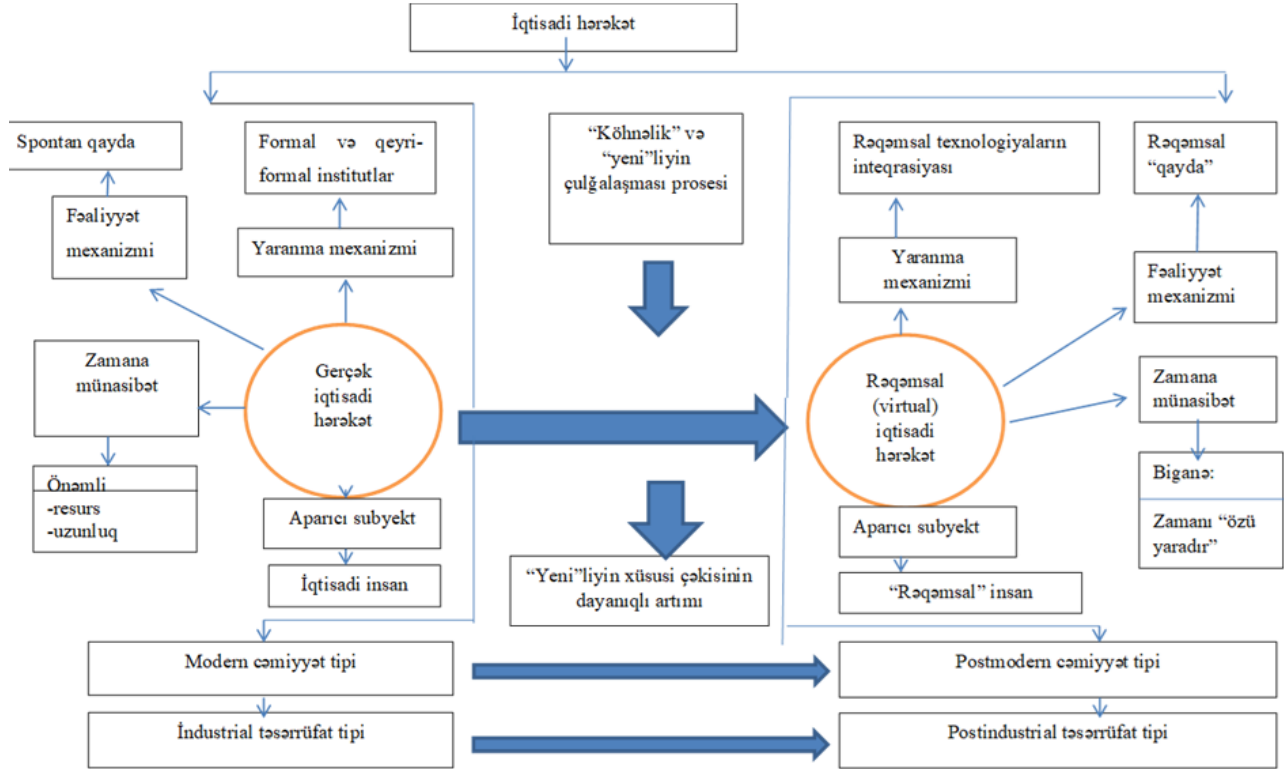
İqtisadi hərəkət

Spontan qayda

Formal və qeyri-formal institutlar

"Köhnəlik" və "yeni"liyin çulğalaşması prosesi

Rəqəmsal texnologiyaların inteqrasiyası

Rəqəmsal "qayda"

Fəaliyyət mexanizmi

Yaranma mexanizmi

Yaranma mexanizmi

Fəaliyyət mexanizmi

Zamana münasibət

Gerçək iqtisadi hərəkət

Rəqəmsal (virtual) iqtisadi hərəkət

Zamana münasibət

Önəmli
-resurs
-uzunluq

Biganə:

Zamanı "özü yaradır"

Aparıcı subyekt

İqtisadi insan

"Yeni"liyin xüsusi çəkisinin dayanıqlı artımı

Aparıcı subyekt

"Rəqəmsal" insan

Modern cəmiyyət tipi

Postmodern cəmiyyət tipi

İndustrial təsərrüfat tipi

Postindustrial təsərrüfat tipi